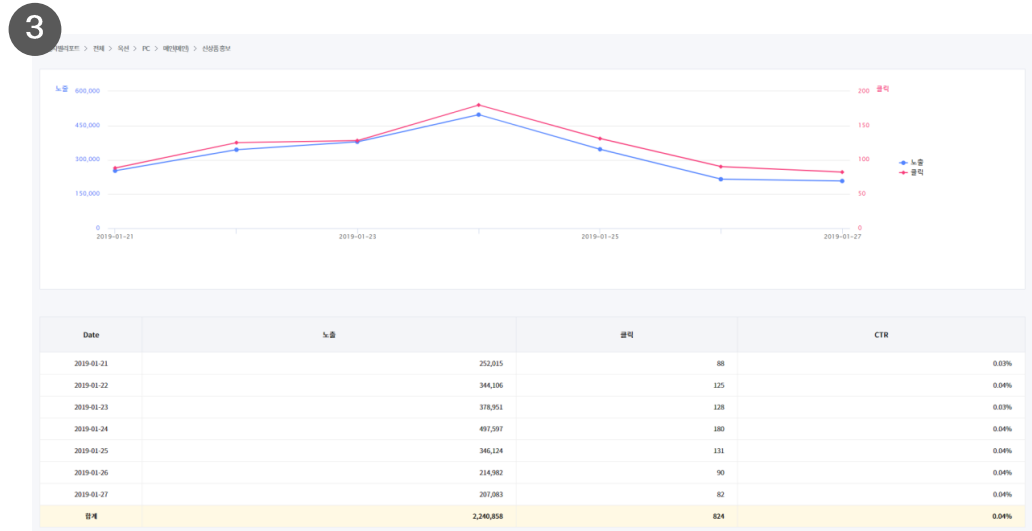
3

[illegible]리포트 > 전체 > 옥션 > PC > 메인배너 > 신상품홍보

노출
600,000
450,000
300,000
150,000
0

클릭
200
150
100
50
0

2019-01-21
2019-01-23
2019-01-25
2019-01-27

노출
클릭

| Date | 노출 | 클릭 | CTR |
|---|---|---|---|
| 2019-01-21 | 252,015 | 88 | 0.03% |
| 2019-01-22 | 344,106 | 125 | 0.04% |
| 2019-01-23 | 378,951 | 128 | 0.03% |
| 2019-01-24 | 497,597 | 180 | 0.04% |
| 2019-01-25 | 346,124 | 131 | 0.04% |
| 2019-01-26 | 214,982 | 90 | 0.04% |
| 2019-01-27 | 207,083 | 82 | 0.04% |
| 합계 | 2,240,858 | 824 | 0.04% |